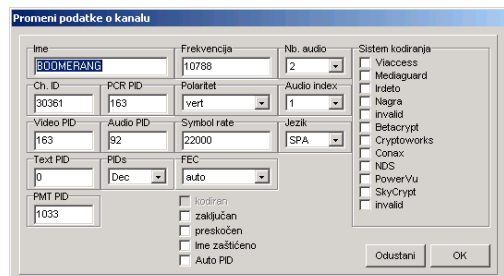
Promeni podatke o kanalu

Ime
BOOMERANG

Frekvencija
10788

Nb. audio
2

Ch. ID
30361

PCR PID
163

Polaritet
vert

Audio index
1

Video PID
163

Audio PID
92

Symbol rate
22000

Jezik
SPA

Text PID
0

PIDs
Dec

FEC
auto

PMT PID
1033

kodiran
zaključan
preskočen
Ime zaštićeno
Auto PID

Sistem kodiranja
Viaccess
Mediaguard
Irdeto
Nagra
invalid
Betacrypt
Cryptoworks
Conax
NDS
PowerVu
SkyCrypt
invalid

Odustani
OK